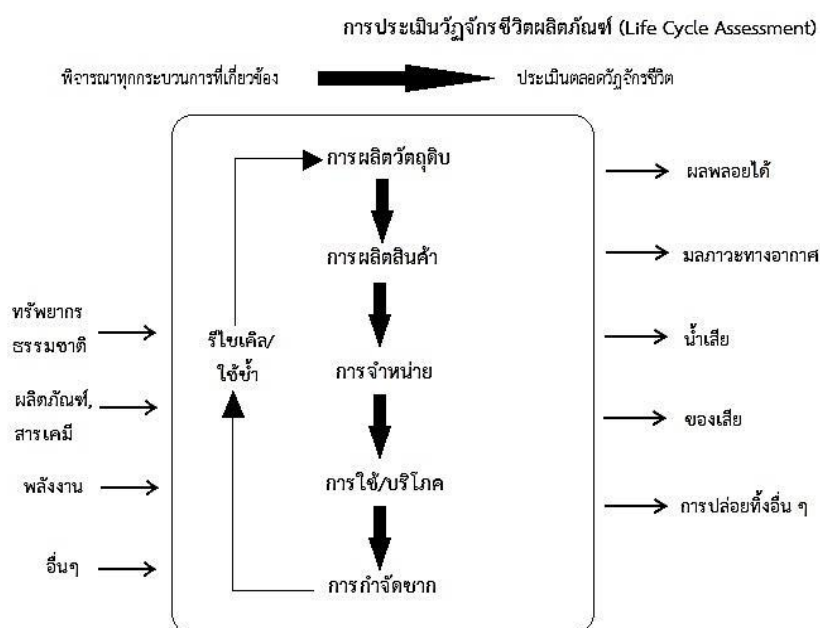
การประเมินวัฏจักรชีวิตผลิตภัณฑ์ (Life Cycle Assessment)

พิจารณาทุกกระบวนการที่เกี่ยวข้อง

ประเมินตลอดวัฏจักรชีวิต

ทรัพยากรธรรมชาติ

ผลิตภัณฑ์, สารเคมี

พลังงาน

อื่นๆ

รีไซเคิล/ใช้ซ้ำ

การผลิตวัตถุดิบ

การผลิตสินค้า

การจำหน่าย

การใช้/บริโภค

การกำจัดซาก

ผลพลอยได้

มลภาวะทางอากาศ

น้ำเสีย

ของเสีย

การปล่อยทิ้งอื่น ๆ